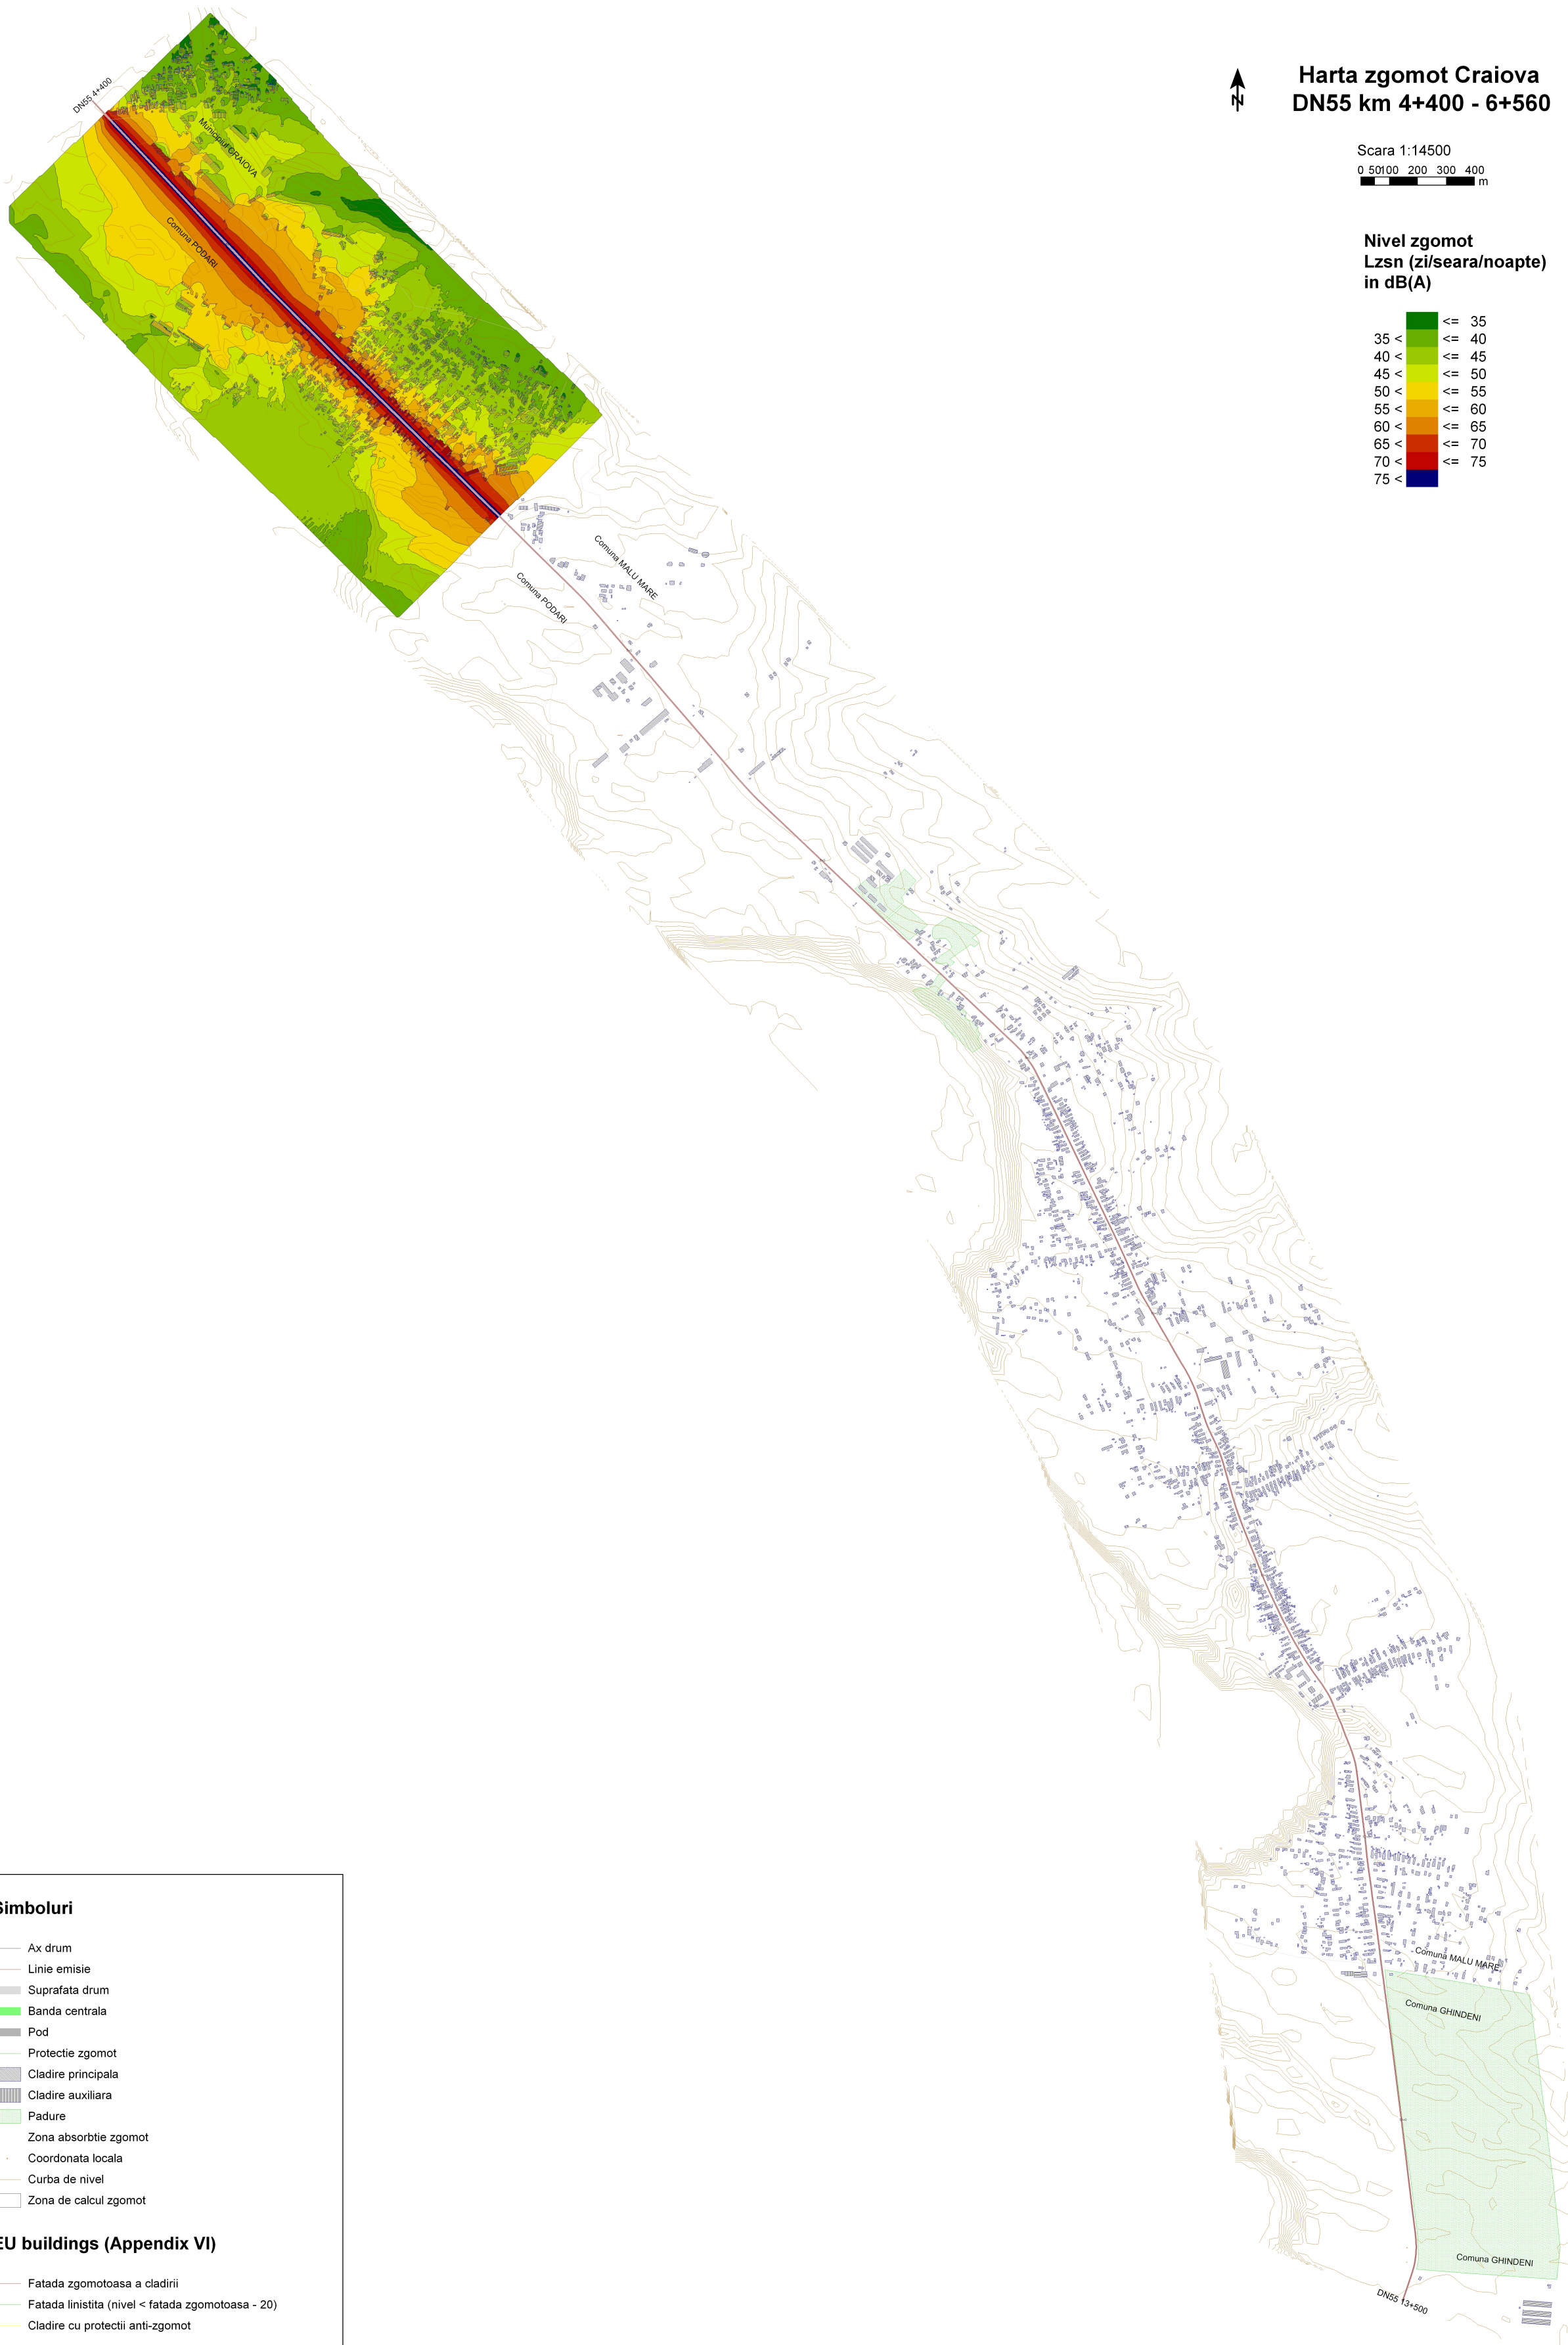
Harta zgomot Craiova
DN55 km 4+400 - 6+560

N

Scara 1:14500
0 50100 200 300 400
m

Nivel zgomot
Lzsn (zi/seara/noapte)
in dB(A)

<= 35
35 < <= 40
40 < <= 45
45 < <= 50
50 < <= 55
55 < <= 60
60 < <= 65
65 < <= 70
70 < <= 75
75 <

DN55 4+400
Municipiul CRAIOVA
Comuna PODARI
Comuna MALU MARE
Comuna PODARI
Comuna MALU MARE
Comuna GHINDENI
Comuna GHINDENI
DN55 13+500

imboluri
Ax drum
Linie emisie
Suprafata drum
Banda centrala
Pod
Protectie zgomot
Cladire principala
Cladire auxiliara
Padure
Zona absorbtie zgomot
Coordonata locala
Curba de nivel
Zona de calcul zgomot

EU buildings (Appendix VI)
Fatada zgomotoasa a cladirii
Fatada linistita (nivel < fatada zgomotoasa - 20)
Cladire cu protectii anti-zgomot